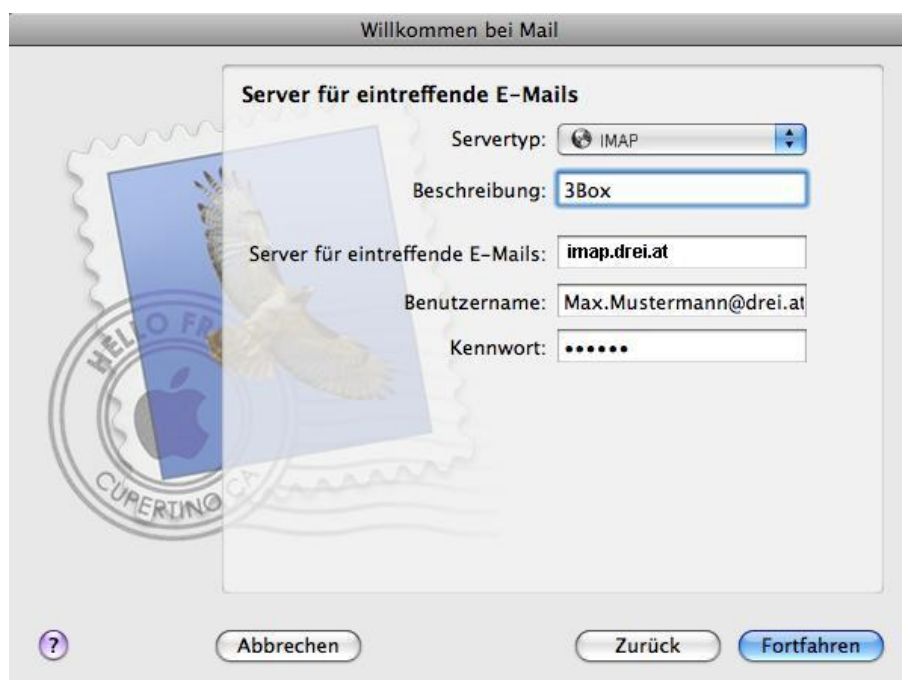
Willkommen bei Mail

Server für eintreffende E-Mails

Servertyp: IMAP

Beschreibung: 3Box

Server für eintreffende E-Mails: imap.drei.at

Benutzername: Max.Mustermann@drei.at

Kennwort: ••••••

HELLO FR

CUPERTINO CA

?

Abbrechen

Zurück

Fortfahren